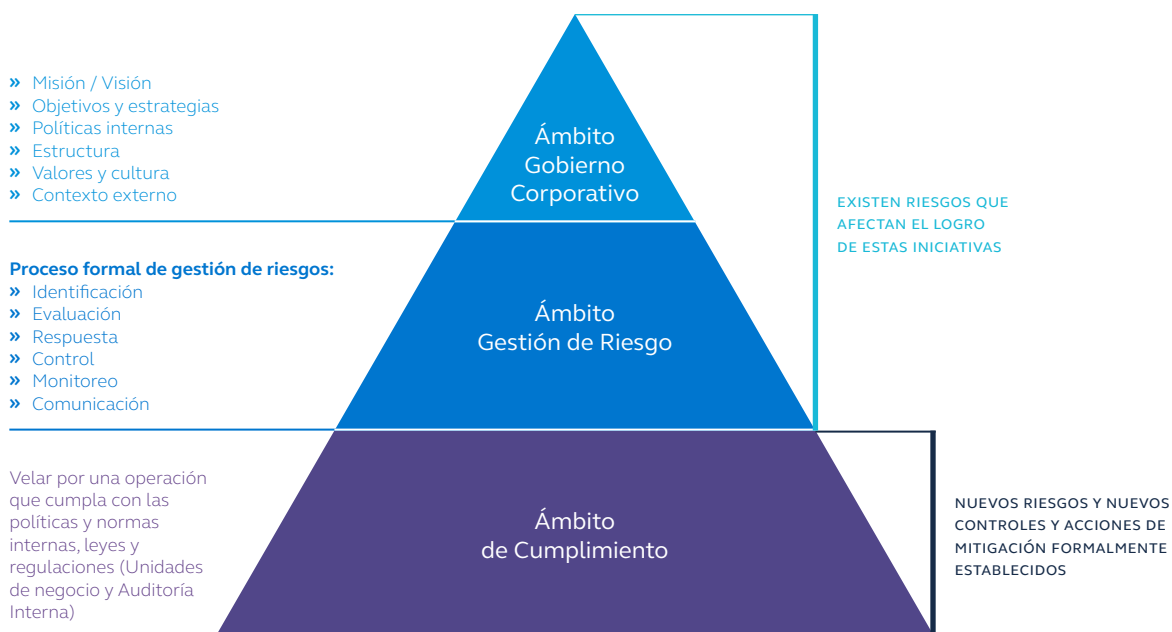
» Misión / Visión
» Objetivos y estrategias
» Políticas internas
» Estructura
» Valores y cultura
» Contexto externo

Ámbito Gobierno Corporativo

EXISTEN RIESGOS QUE AFECTAN EL LOGRO DE ESTAS INICIATIVAS

Proceso formal de gestión de riesgos:
» Identificación
» Evaluación
» Respuesta
» Control
» Monitoreo
» Comunicación

Ámbito Gestión de Riesgo

Velar por una operación que cumpla con las políticas y normas internas, leyes y regulaciones (Unidades de negocio y Auditoría Interna)

Ámbito de Cumplimiento

NUEVOS RIESGOS Y NUEVOS CONTROLES Y ACCIONES DE MITIGACIÓN FORMALMENTE ESTABLECIDOS